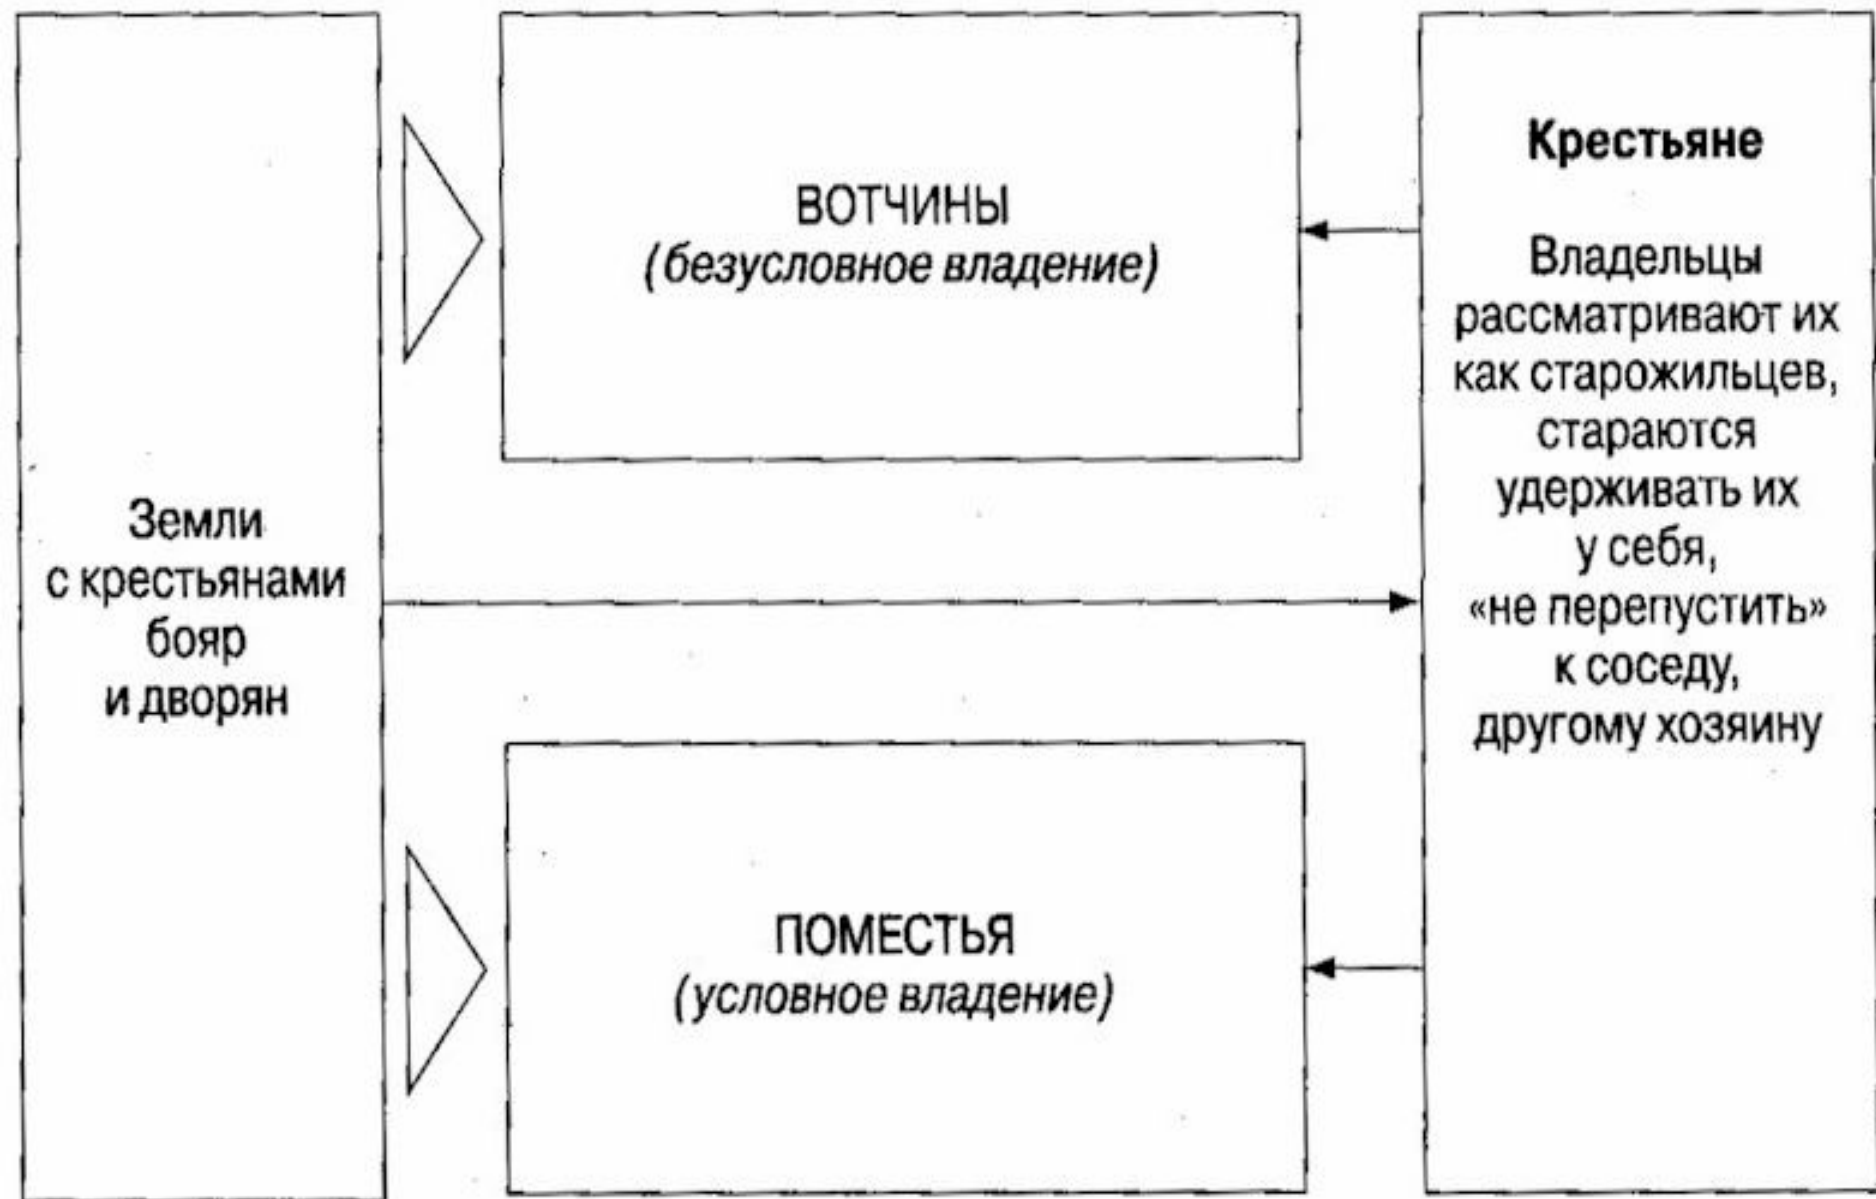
Земли с крестьянами бояр и дворян

ВОТЧИНЫ
(безусловное владение)

ПОМЕСТЬЯ
(условное владение)

Крестьяне

Владельцы рассматривают их как старожильцев, стараются удерживать их у себя, «не перепустить» к соседу, другому хозяину